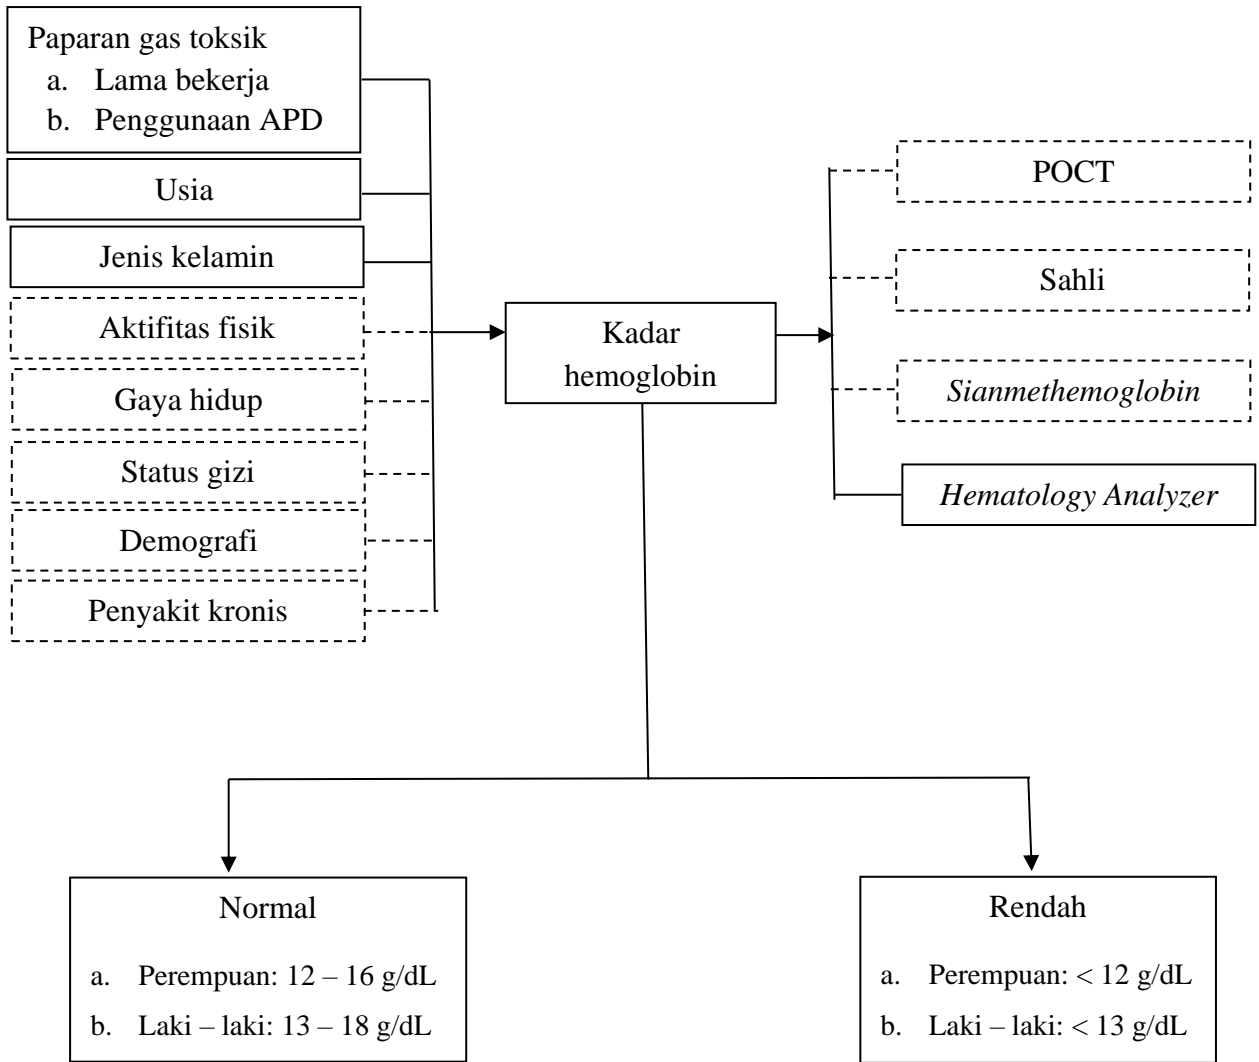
Paparan gas toksik
a. Lama bekerja
b. Penggunaan APD

Usia

Jenis kelamin

Aktifitas fisik

Gaya hidup

Status gizi

Demografi

Penyakit kronis

Kadar hemoglobin

POCT

Sahli

*Sianmethemoglobin*

*Hematology Analyzer*

Normal
a. Perempuan: 12 – 16 g/dL
b. Laki – laki: 13 – 18 g/dL

Rendah
a. Perempuan: < 12 g/dL
b. Laki – laki: < 13 g/dL